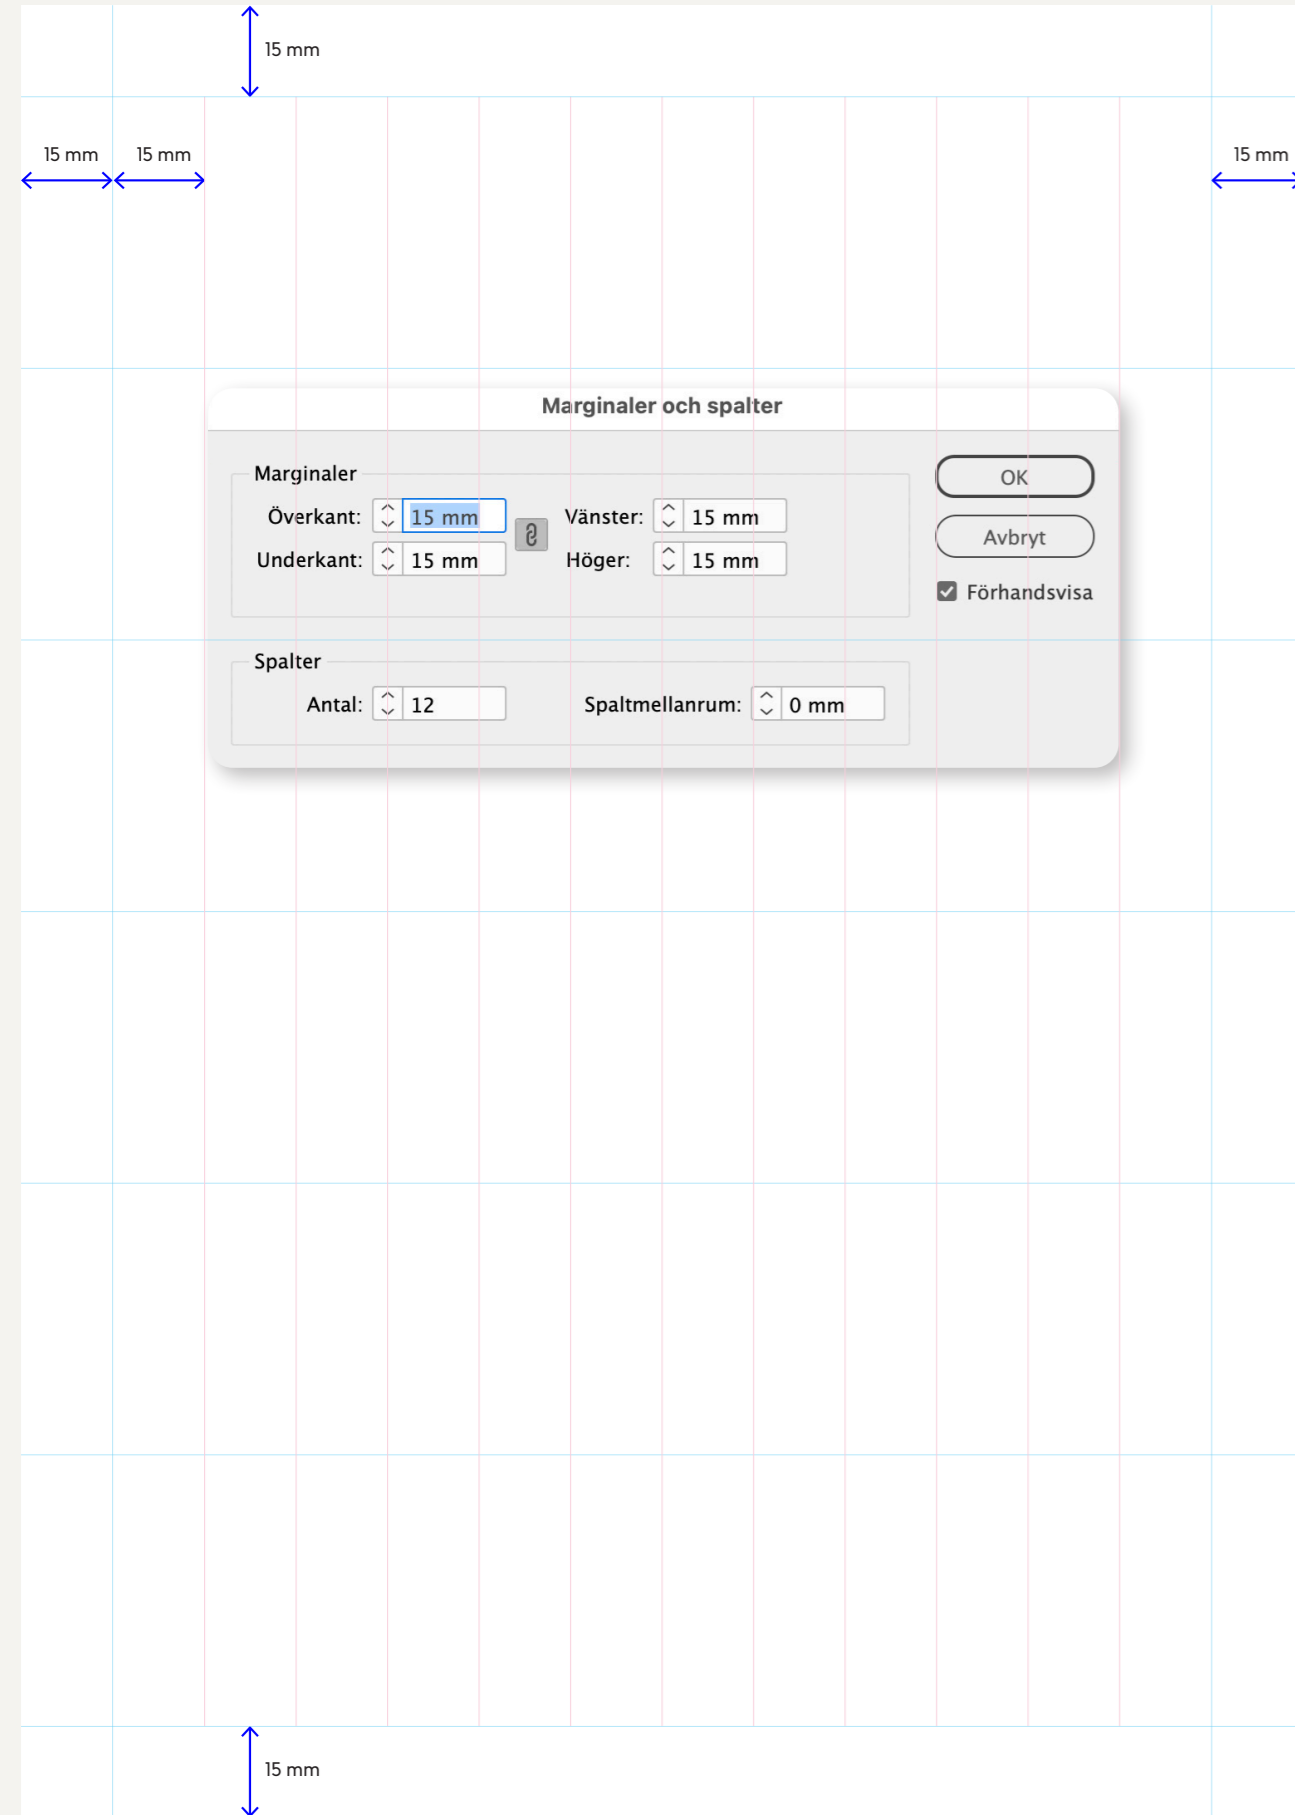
15 mm

15 mm

15 mm

15 mm

Marginaler och spalter

Marginaler

Överkant: 15 mm

Underkant: 15 mm

Vänster: 15 mm

Höger: 15 mm

OK

Avbryt

Förhandsvisa

Spalter

Antal: 12

Spaltmellanrum: 0 mm

15 mm